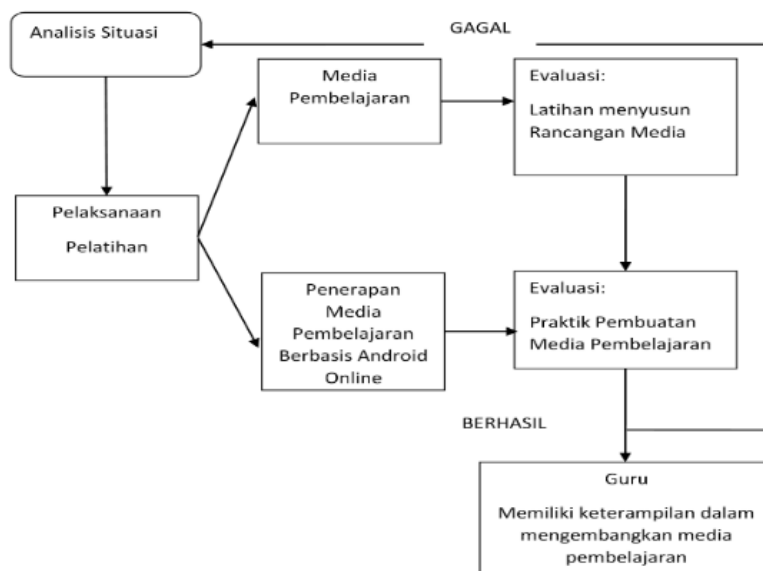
Analisis Situasi

GAGAL

Media Pembelajaran

Evaluasi:

Latihan menyusun Rancangan Media

Pelaksanaan

Pelatihan

Penerapan Media Pembelajaran Berbasis Android Online

Evaluasi:

Praktik Pembuatan Media Pembelajaran

BERHASIL

Guru

Memiliki keterampilan dalam mengembangkan media pembelajaran